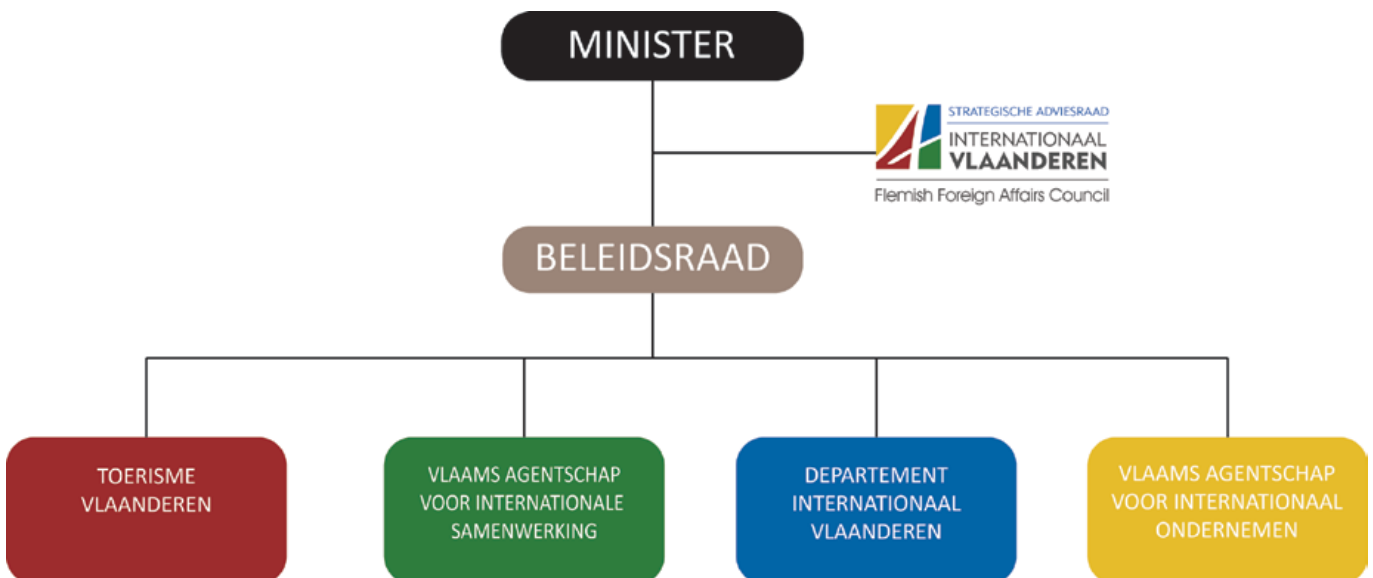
MINISTER

STRATEGISCHE ADVIESRAAD
INTERNATIONAAL
VLAANDEREN
Flemish Foreign Affairs Council

BELEIDSRAAD

TOERISME VLAANDEREN

VLAAMS AGENTSCHAP VOOR INTERNATIONALE SAMENWERKING

DEPARTEMENT INTERNATIONAAL VLAANDEREN

VLAAMS AGENTSCHAP VOOR INTERNATIONAAL ONDERNEMEN